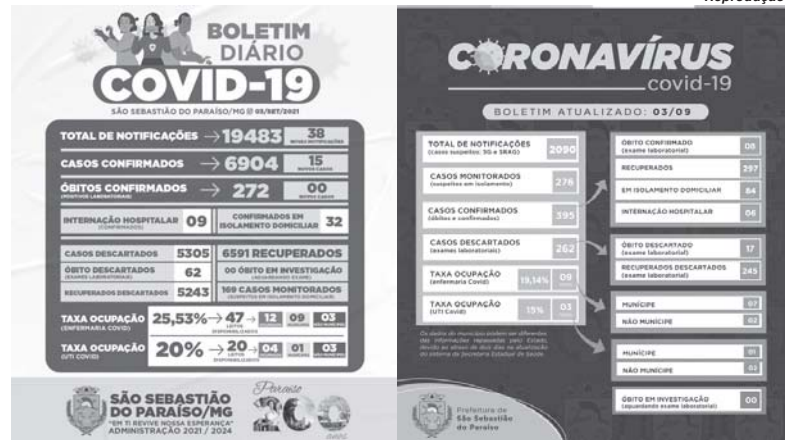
Reprodução

BOLETIM DIÁRIO
COVID-19
SÃO SEBASTIÃO DO PARAÍSO/MG @ 02/SET/2021

TOTAL DE NOTIFICAÇÕES → 19483 38 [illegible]
CASOS CONFIRMADOS → 6904 15 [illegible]
ÓBITOS CONFIRMADOS → 272 00 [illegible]
(POSITIVO LABORATORIAL)
INTERNAÇÃO HOSPITALAR (CONFIRMADOS) 09
CONFIRMADOS EM ISOLAMENTO DOMICILIAR 32
CASOS DESCARTADOS 5305
6591 RECUPERADOS
ÓBITO DESCARTADOS (EXAMES LABORATORIAIS) 62
00 ÓBITO EM INVESTIGAÇÃO (AGUARDANDO EXAME)
RECUPERADOS DESCARTADOS 5243
169 CASOS MONITORADOS (SUSPEITOS EM ISOLAMENTO DOMICILIAR)
TAXA OCUPAÇÃO (ENFERMARIA COVID) 25,53% → 47 LEITOS DISPONIBILIZADOS → 12 09 03
TAXA OCUPAÇÃO (UTI COVID) 20% → 20 LEITOS DISPONIBILIZADOS → 04 01 03

SÃO SEBASTIÃO DO PARAÍSO/MG
"EM TI REVIVE NOSSA ESPERANÇA"
ADMINISTRAÇÃO 2021 / 2024
Paraíso 200

CORONAVÍRUS
covid-19
BOLETIM ATUALIZADO: 03/09

TOTAL DE NOTIFICAÇÕES (casos suspeitos: SG e SRAG) 2090
CASOS MONITORADOS (suspeitos em isolamento) 276
CASOS CONFIRMADOS (óbitos e confirmados) 395
CASOS DESCARTADOS (exames laboratoriais) 262
TAXA OCUPAÇÃO (enfermaria Covid) 19,14% 09 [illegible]
TAXA OCUPAÇÃO (UTI Covid) 15% 03 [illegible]

ÓBITO CONFIRMADO (exame laboratorial) 08
RECUPERADOS 297
EM ISOLAMENTO DOMICILIAR 84
INTERNAÇÃO HOSPITALAR 06
ÓBITO DESCARTADO (exame laboratorial) 17
RECUPERADOS DESCARTADOS (exame laboratorial) 245
MUNÍCIPE 07
NÃO MUNÍCIPE 02
MUNÍCIPE 01
NÃO MUNÍCIPE 02
ÓBITO EM INVESTIGAÇÃO (aguardando exame laboratorial) 00

Os dados do município podem ser diferentes das informações repassadas pelo Estado, devido ao atraso de dois dias na atualização do sistema da Secretaria Estadual de Saúde.

Prefeitura de São Sebastião do Paraíso